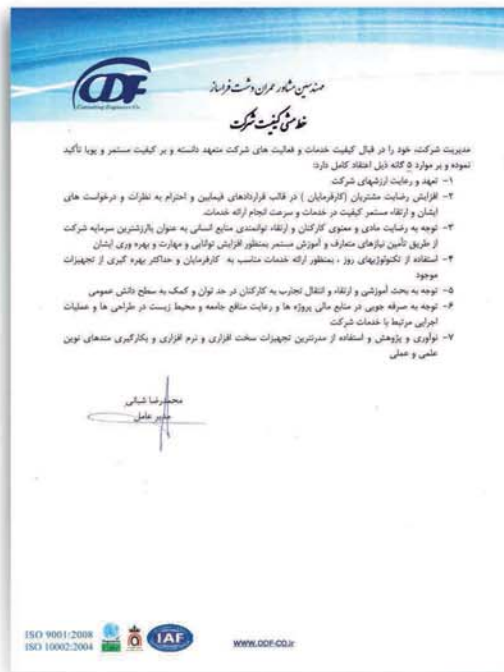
ODF
Consulting Engineers Co.

مهندسین مشاور عمران دشت فراساز
خط مشی کیفیت شرکت

مدیریت شرکت، خود را در قبال کیفیت خدمات و فعالیت های شرکت متعهد دانسته و بر کیفیت مستمر و پویا تأکید نموده و بر موارد ۵ گانه ذیل اعتقاد کامل دارد:
۱- تعهد و رعایت ارزشهای شرکت
۲- افزایش رضایت مشتریان (کارفرمایان) در قالب قراردادهای فیمابین و احترام به نظرات و درخواست های ایشان و ارتقاء مستمر کیفیت در خدمات و سرعت انجام ارائه خدمات.
۳- توجه به رضایت مادی و معنوی کارکنان و ارتقاء توانمندی منابع انسانی به عنوان باارزشترین سرمایه شرکت از طریق تأمین نیازهای متعارف و آموزش مستمر بمنظور افزایش توانایی و مهارت و بهره وری ایشان
۴- استفاده از تکنولوژیهای روز، بمنظور ارائه خدمات مناسب به کارفرمایان و حداکثر بهره گیری از تجهیزات موجود
۵- توجه به بحث آموزشی و ارتقاء و انتقال تجارب به کارکنان در حد توان و کمک به سطح دانش عمومی
۶- توجه به صرفه جویی در منابع مالی پروژه ها و رعایت منافع جامعه و محیط زیست در طراحی ها و عملیات اجرایی مرتبط با خدمات شرکت
۷- نوآوری و پژوهش و استفاده از مدرنترین تجهیزات سخت افزاری و نرم افزاری و بکارگیری متدهای نوین علمی و عملی

محمدرضا شبانی
مدیر عامل

ISO 9001:2008
ISO 10002:2004
IAF
WWW.ODF-CO.ir